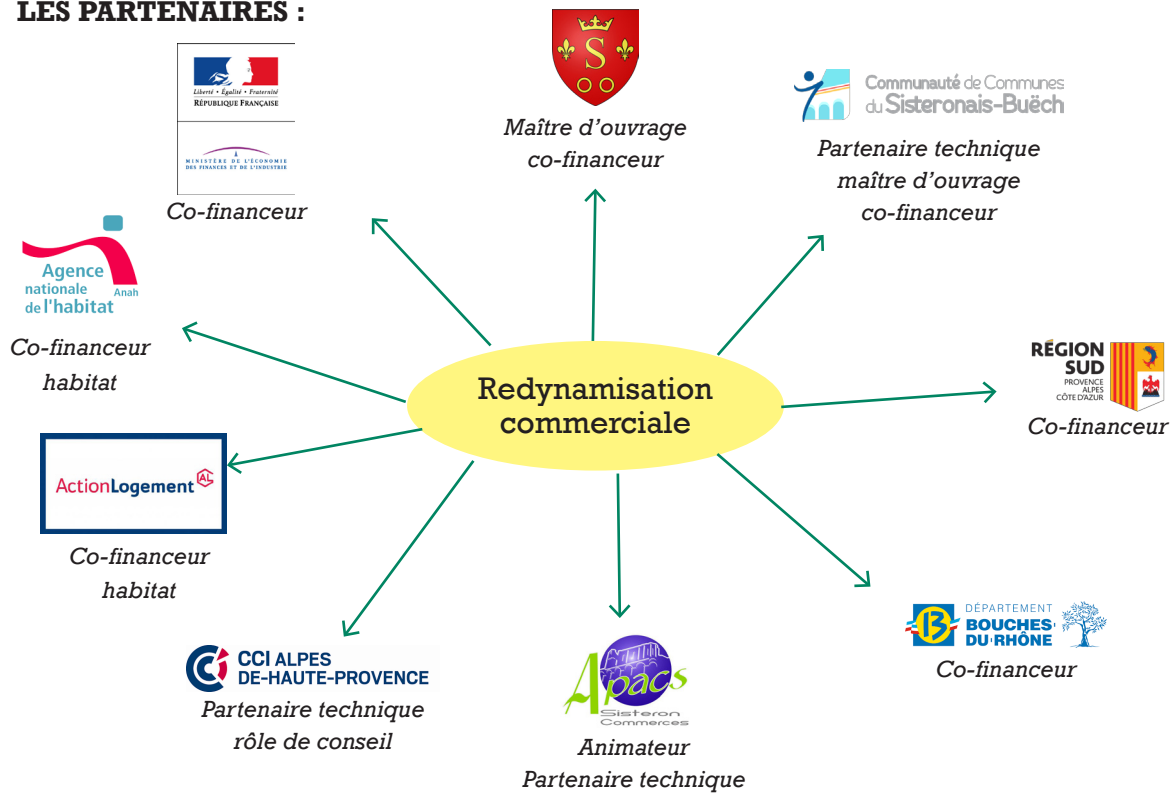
LES PARTENAIRES :

Liberté • Égalité • Fraternité
RÉPUBLIQUE FRANÇAISE

MINISTÈRE DE L'ÉCONOMIE DES FINANCES ET DE L'INDUSTRIE

Co-financeur

S

Maître d'ouvrage
co-financeur

Communauté de Communes du Sisteronais-Buëch

Partenaire technique
maître d'ouvrage
co-financeur

Agence nationale de l'habitat
Anah

Co-financeur
habitat

Redynamisation commerciale

RÉGION SUD
PROVENCE ALPES CÔTE D'AZUR

Co-financeur

ActionLogement AL

Co-financeur
habitat

CCI ALPES DE-HAUTE-PROVENCE

Partenaire technique
rôle de conseil

Apacs
Sisteron Commerces

Animateur
Partenaire technique

DÉPARTEMENT BOUCHES DU RHÔNE

Co-financeur